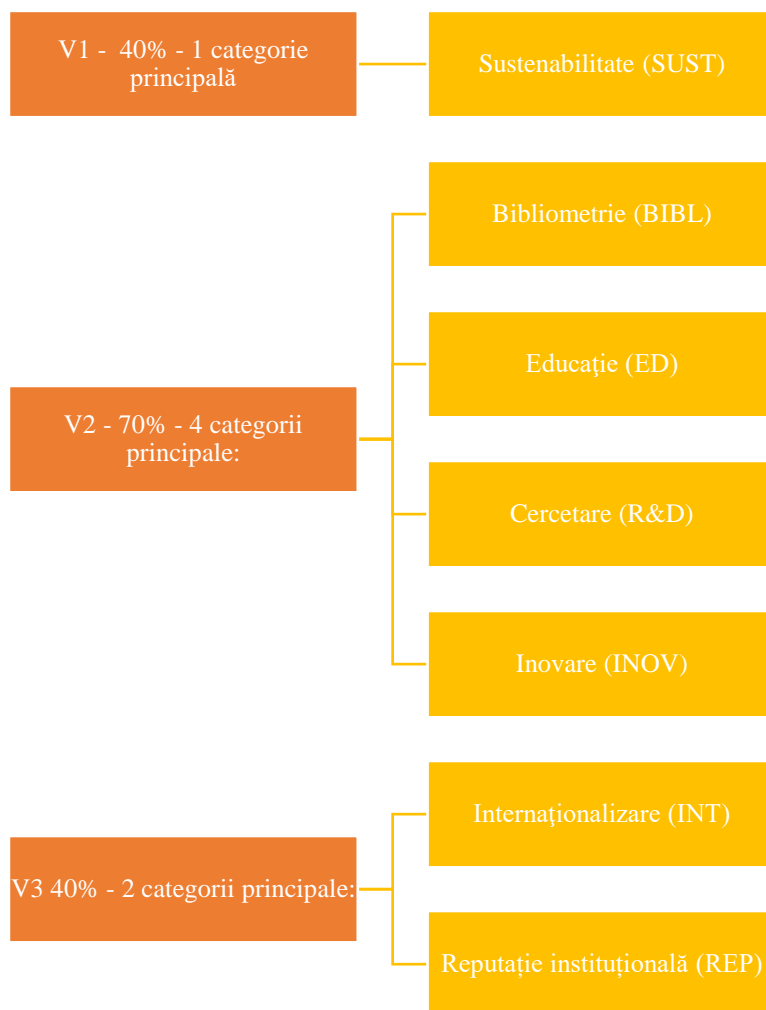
V1 - 40% - 1 categorie principală

Sustenabilitate (SUST)

Bibliometrie (BIBL)

Educaţie (ED)

V2 - 70% - 4 categorii principale:

Cercetare (R&D)

Inovare (INOV)

Internaţionalizare (INT)

V3 40% - 2 categorii principale:

Reputație instituțională (REP)